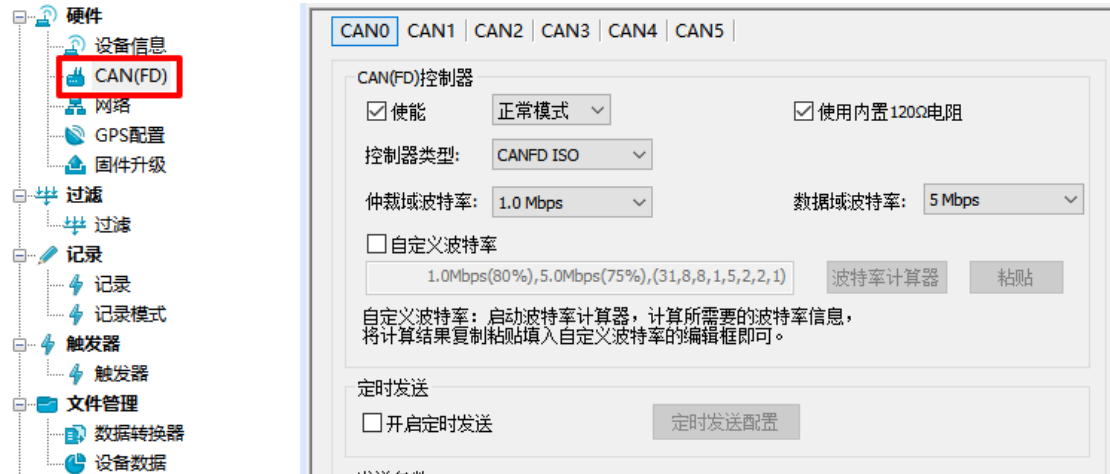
硬件
设备信息
CAN(FD)
网络
GPS配置
固件升级
过滤
过滤
记录
记录
记录模式
触发器
触发器
文件管理
数据转换器
设备数据

CAN0 | CAN1 | CAN2 | CAN3 | CAN4 | CAN5

CAN(FD)控制器
☑ 使能 正常模式
☑ 使用内置120Ω电阻
控制器类型: CANFD ISO
仲裁域波特率: 1.0 Mbps
数据域波特率: 5 Mbps
☐ 自定义波特率
1.0Mbps(80%),5.0Mbps(75%),(31,8,8,1,5,2,2,1)
波特率计算器
粘贴
自定义波特率：启动波特率计算器，计算所需要的波特率信息，将计算结果复制粘贴填入自定义波特率的编辑框即可。

定时发送
☐ 开启定时发送
定时发送配置

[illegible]